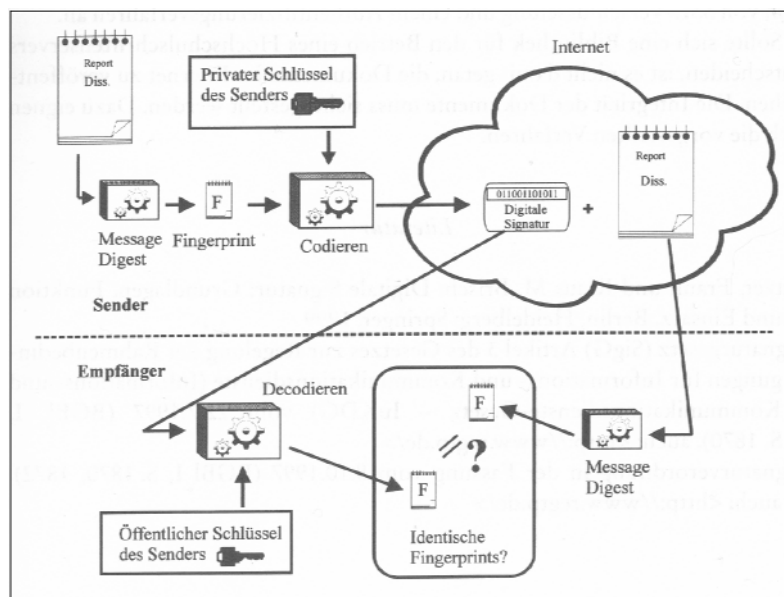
Report
Diss.

Privater Schlüssel des Senders

Internet

Message Digest

Fingerprint

F

Codieren

01100110101011
Digitale Signatur

+

Report
Diss.

Sender

Empfänger

Decodieren

F

=?

F

Message Digest

Öffentlicher Schlüssel des Senders

Identische Fingerprints?